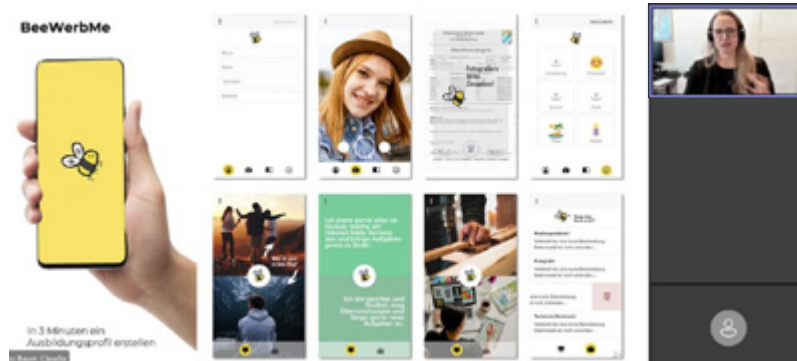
BeeWerbMe

In 3 Minuten ein Ausbildungsprofil erstellen

Fotografiere Bild Zeugnis!

Ich plane gerne, also ob Termine, Reisen, etc. inkusive Ziele. Termine, etc. und Uebrigen Aufgaben gerne zu finden.

Ich bin sprechen und Perfekt, mag Überraschungen und fange gerne neue Aufgaben an.

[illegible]